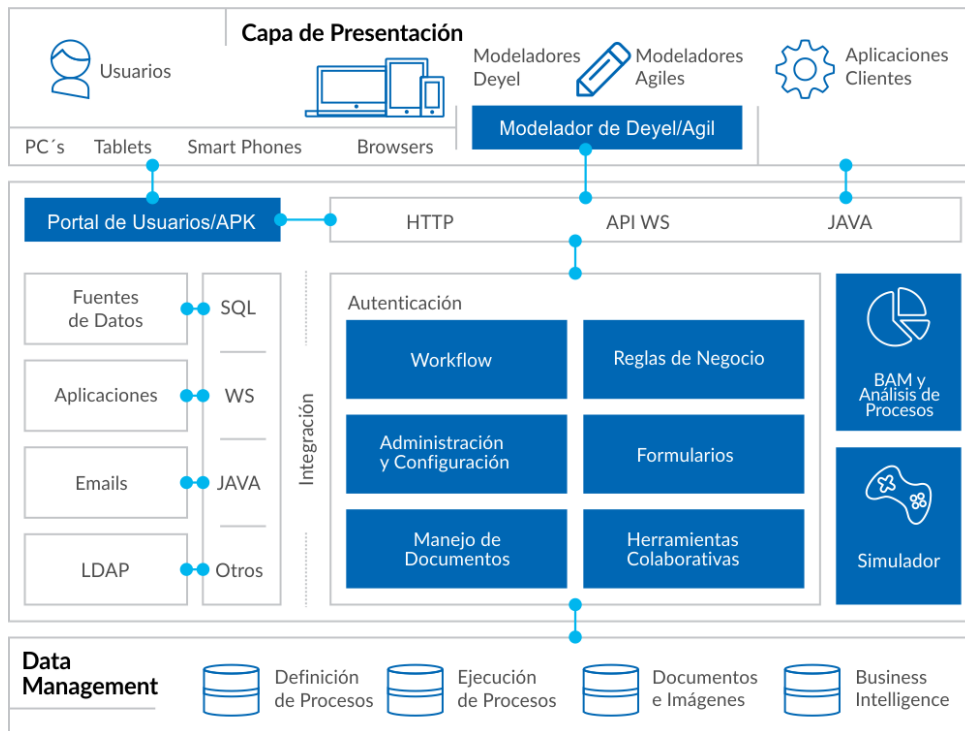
Capa de Presentación

Usuarios

Modeladores Deyel

Modeladores Agiles

Aplicaciones Clientes

PC´s Tablets Smart Phones Browsers

Modelador de Deyel/Agil

Portal de Usuarios/APK

HTTP API WS JAVA

Fuentes de Datos

SQL

Aplicaciones

WS

Emails

JAVA

LDAP

Otros

Integración

Autenticación

Workflow

Reglas de Negocio

Administración y Configuración

Formularios

Manejo de Documentos

Herramientas Colaborativas

BAM y Análisis de Procesos

Simulador

Data Management

Definición de Procesos

Ejecución de Procesos

Documentos e Imágenes

Business Intelligence